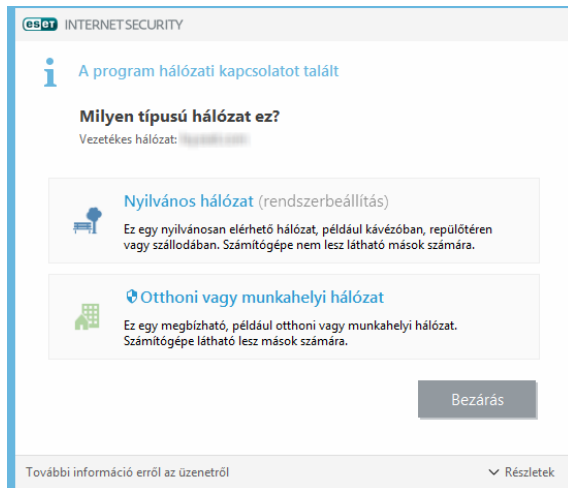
eset INTERNET SECURITY

A program hálózati kapcsolatot talált

Milyen típusú hálózat ez?

Vezetékes hálózat: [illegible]

Nyilvános hálózat (rendszerbeállítás)

Ez egy nyilvánosan elérhető hálózat, például kávézóban, repülőtéren vagy szállodában. Számítógépe nem lesz látható mások számára.

Otthoni vagy munkahelyi hálózat

Ez egy megbízható, például otthoni vagy munkahelyi hálózat. Számítógépe látható lesz mások számára.

Bezárás

További információ erről az üzenetről

Részletek